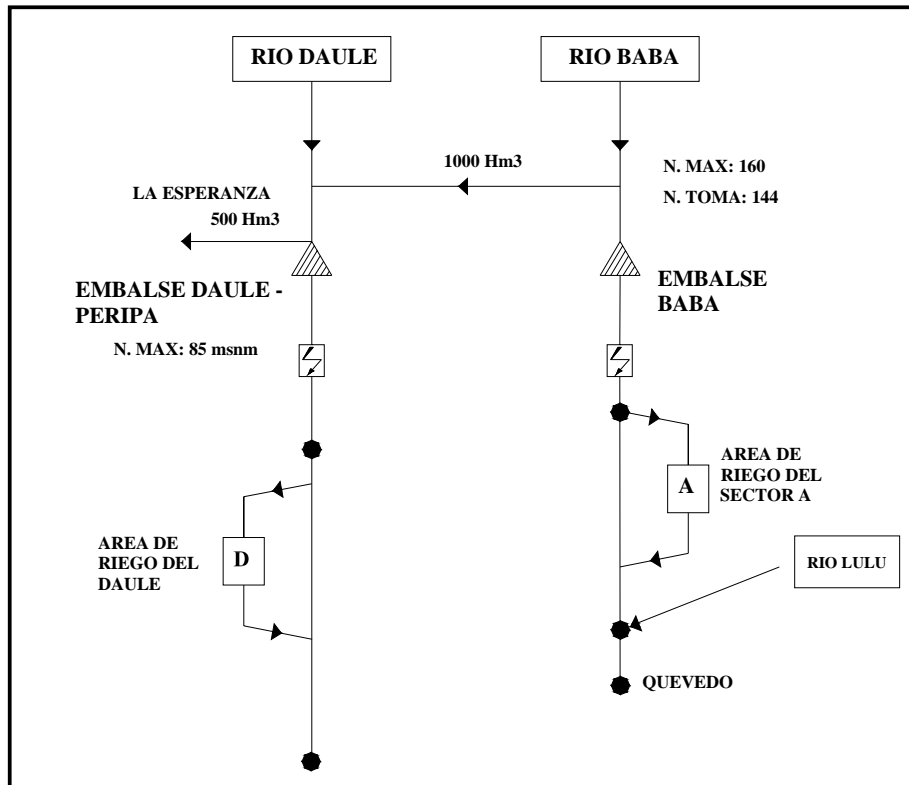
RIO DAULE

RIO BABA

1000 Hm3

N. MAX: 160

N. TOMA: 144

LA ESPERANZA

500 Hm3

EMBALSE DAULE - PERIPA

EMBALSE BABA

N. MAX: 85 msnm

AREA DE RIEGO DEL SECTOR A

A

AREA DE RIEGO DEL DAULE

D

RIO LULU

QUEVEDO